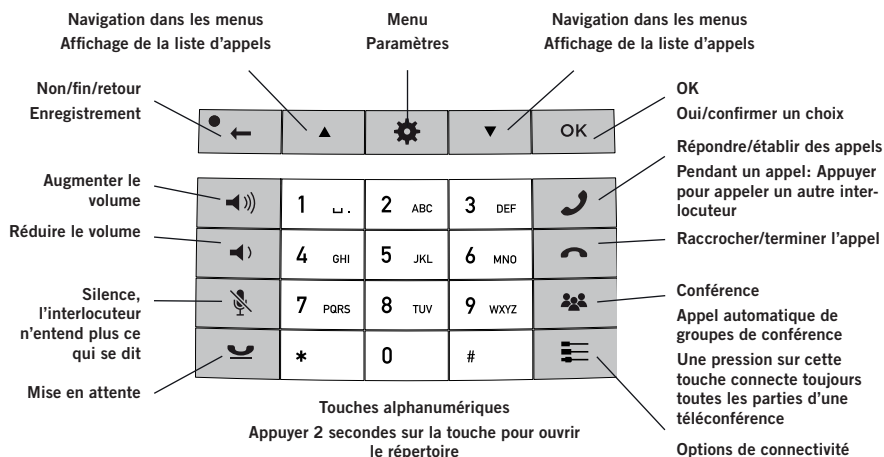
Navigation dans les menus
Affichage de la liste d'appels

Menu
Paramètres

Navigation dans les menus
Affichage de la liste d'appels

Non/fin/retour
Enregistrement

OK
Oui/confirmer un choix

Répondre/établir des appels
Pendant un appel: Appuyer pour appeler un autre interlocuteur

Augmenter le volume

Réduire le volume

Raccrocher/terminer l'appel

Silence, l'interlocuteur n'entend plus ce qui se dit

Conférence
Appel automatique de groupes de conférence
Une pression sur cette touche connecte toujours toutes les parties d'une téléconférence

Mise en attente

OK

1 ␣.
2 ABC
3 DEF
4 GHI
5 JKL
6 MNO
7 PQRS
8 TUV
9 WXYZ
*
0
#

Touches alphanumériques
Appuyer 2 secondes sur la touche pour ouvrir le répertoire

Options de connectivité